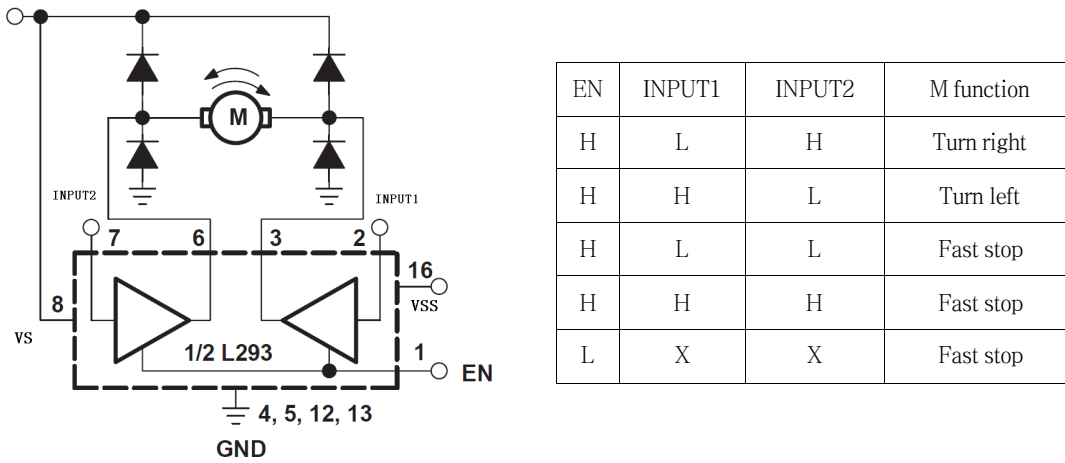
M

INPUT2

INPUT1

7

6

3

2

16

VSS

8

VS

1/2 L293

1

EN

4, 5, 12, 13

GND

| EN | INPUT1 | INPUT2 | M function |
|---|---|---|---|
| H | L | H | Turn right |
| H | H | L | Turn left |
| H | L | L | Fast stop |
| H | H | H | Fast stop |
| L | X | X | Fast stop |